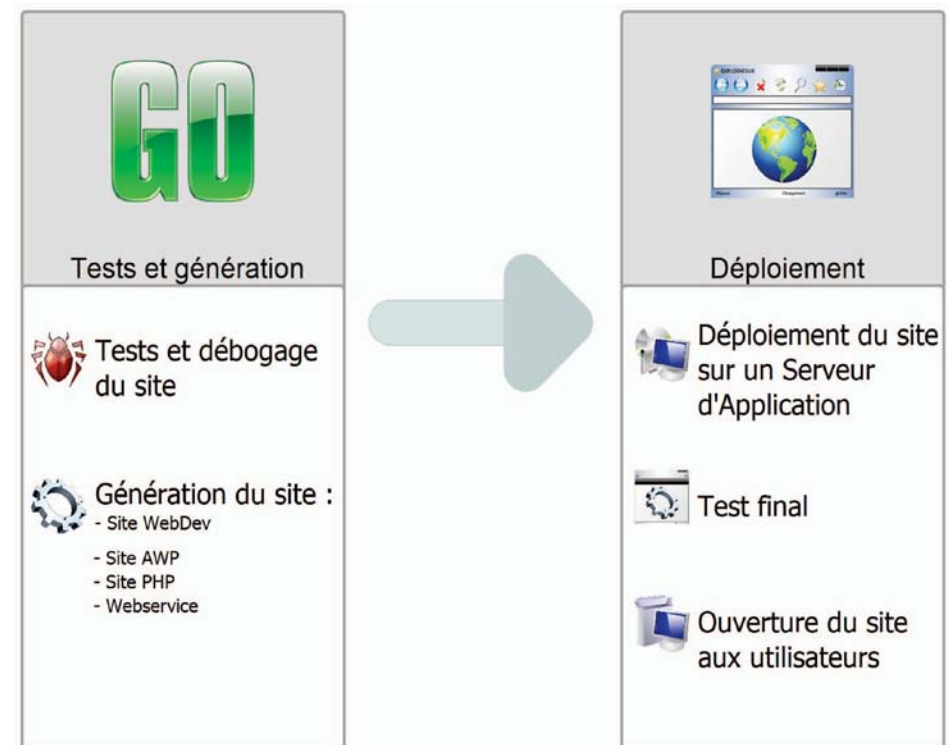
GO

Tests et génération

Tests et débogage du site

Génération du site :
- Site WebDev
- Site AWP
- Site PHP
- Webservice

Déploiement

Déploiement du site sur un Serveur d'Application

Test final

Ouverture du site aux utilisateurs